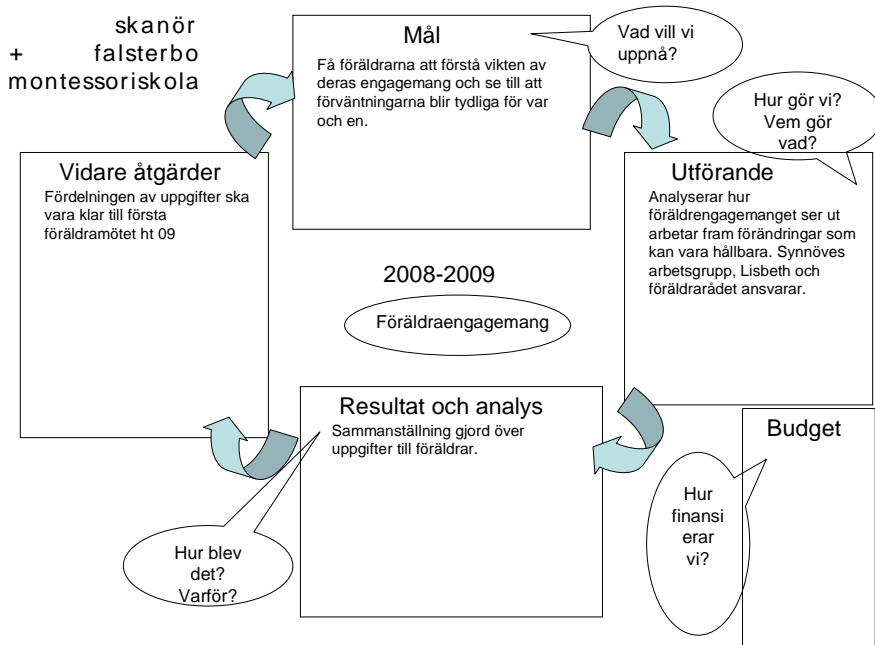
skanör
+ falsterbo
montessoriskola

Mål
Få föräldrarna att förstå vikten av deras engagemang och se till att förväntningarna blir tydliga för var och en.

Vad vill vi uppnå?

Hur gör vi? Vem gör vad?

Vidare åtgärder
Fördelningen av uppgifter ska vara klar till första föräldramötet ht 09

Utförande
Analyserar hur föräldrengagemanget ser ut arbetar fram förändringar som kan vara hållbara. Synnöves arbetsgrupp, Lisbeth och föräldrarådet ansvarar.

2008-2009

Föräldraengagemang

Resultat och analys
Sammanställning gjord över uppgifter till föräldrar.

Budget

Hur finansi erar vi?

Hur blev det? Varför?